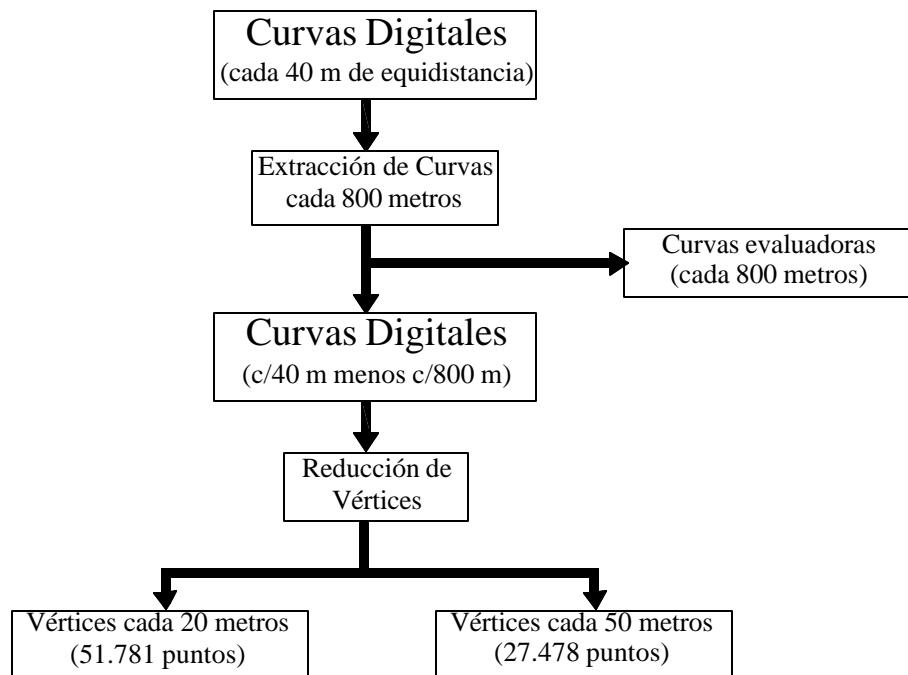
Curvas Digitales
(cada 40 m de equidistancia)

Extracción de Curvas cada 800 metros

Curvas evaluadoras
(cada 800 metros)

Curvas Digitales
(c/40 m menos c/800 m)

Reducción de Vértices

Vértices cada 20 metros
(51.781 puntos)

Vértices cada 50 metros
(27.478 puntos)